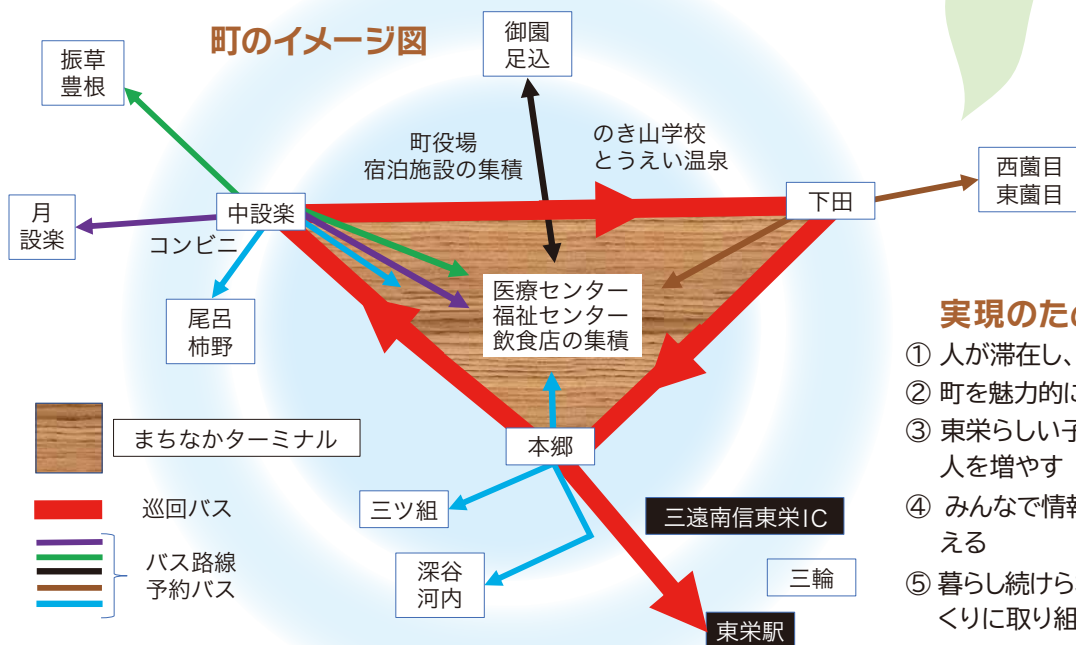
町のイメージ図

御園
足込

振草
豊根

町役場
宿泊施設の集積

のき山学校
とうえい温泉

西薗目
東薗目

下田

月
設楽

中設楽

コンビニ

医療センター
福祉センター
飲食店の集積

尾呂
柿野

実現のた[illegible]

① 人が滞在し、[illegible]

② 町を魅力的に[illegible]

③ 東栄らしい子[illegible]
人を増やす

④ みんなで情報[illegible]
える

⑤ 暮らし続けら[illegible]
くりに取り組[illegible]

まちなかターミナル

本郷

巡回バス

三ツ組

三遠南信東栄IC

バス路線
予約バス

深谷
河内

三輪

東栄駅